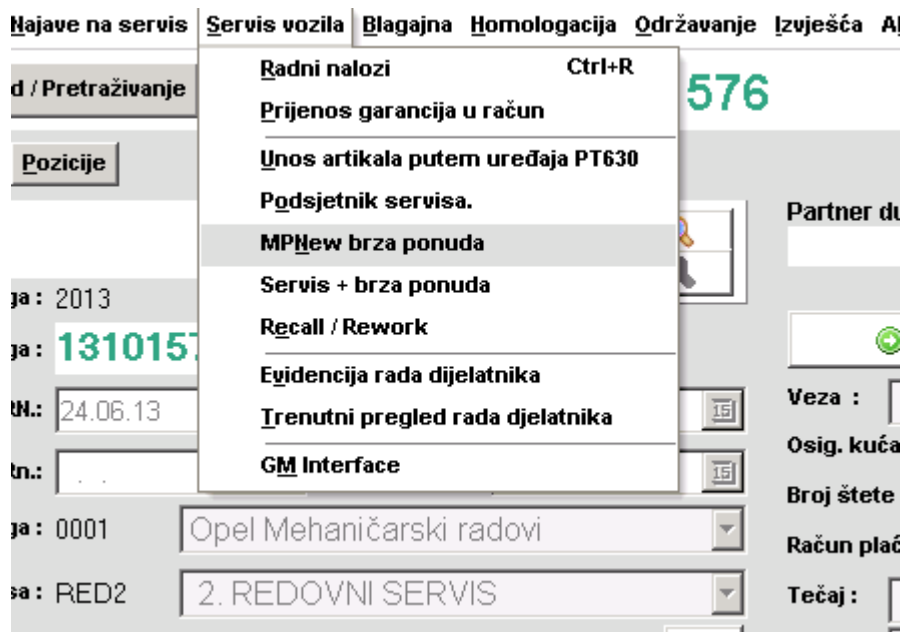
Najave na servis Servis vozila Blagajna Homologacija Održavanje Izvješća A

d / Pretraživanje

576

Pozicije

Radni nalozi Ctrl+R
Prijenos garancija u račun
Unos artikala putem uređaja PT630
Podsjetnik servisa.
MPNew brza ponuda
Servis + brza ponuda
Recall / Rework
Evidencija rada djelatnika
Trenutni pregled rada djelatnika
GM Interface

Partner du

ga : 2013
ga : 131015

RN.: 24.06.13
tn.:

Veza :
Osig. kuća
Broj štete

ga : 0001 Opel Mehaničarski radovi
Račun plać

sa : RED2 2. REDOVNI SERVIS
Tečaj :